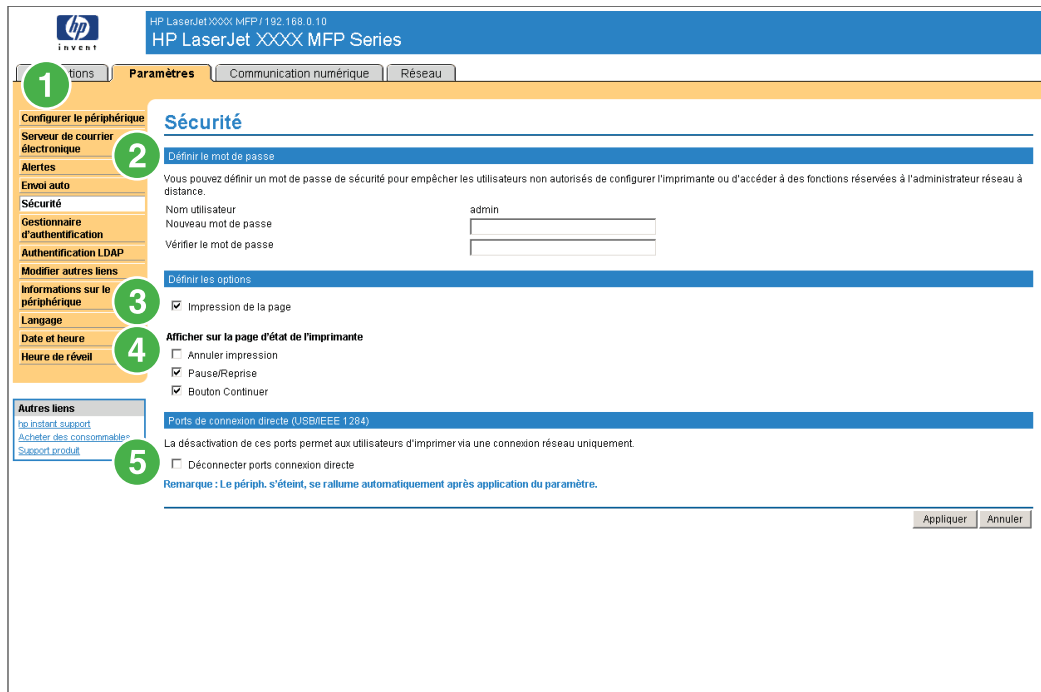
invent

HP LaserJet XXXX MFP / 192.168.0.10

HP LaserJet XXXX MFP Series

1 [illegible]tions | Paramètres | Communication numérique | Réseau

Configurer le périphérique
Serveur de courrier électronique
Alertes
Envoi auto
Sécurité
Gestionnaire d'authentification
Authentification LDAP
Modifier autres liens
Informations sur le périphérique
Langage
Date et heure
Heure de réveil

Autres liens
hp instant support
Acheter des consommables
Support produit

Sécurité

2 Définir le mot de passe

Vous pouvez définir un mot de passe de sécurité pour empêcher les utilisateurs non autorisés de configurer l'imprimante ou d'accéder à des fonctions réservées à l'administrateur réseau à distance.

Nom utilisateur admin
Nouveau mot de passe
Vérifier le mot de passe

Définir les options

3 Impression de la page

4 Afficher sur la page d'état de l'imprimante
Annuler impression
Pause/Reprise
Bouton Continuer

Ports de connexion directe (USB/IEEE 1284)

La désactivation de ces ports permet aux utilisateurs d'imprimer via une connexion réseau uniquement.

5 Déconnecter ports connexion directe

Remarque : Le périph. s'éteint, se rallume automatiquement après application du paramètre.

Appliquer Annuler